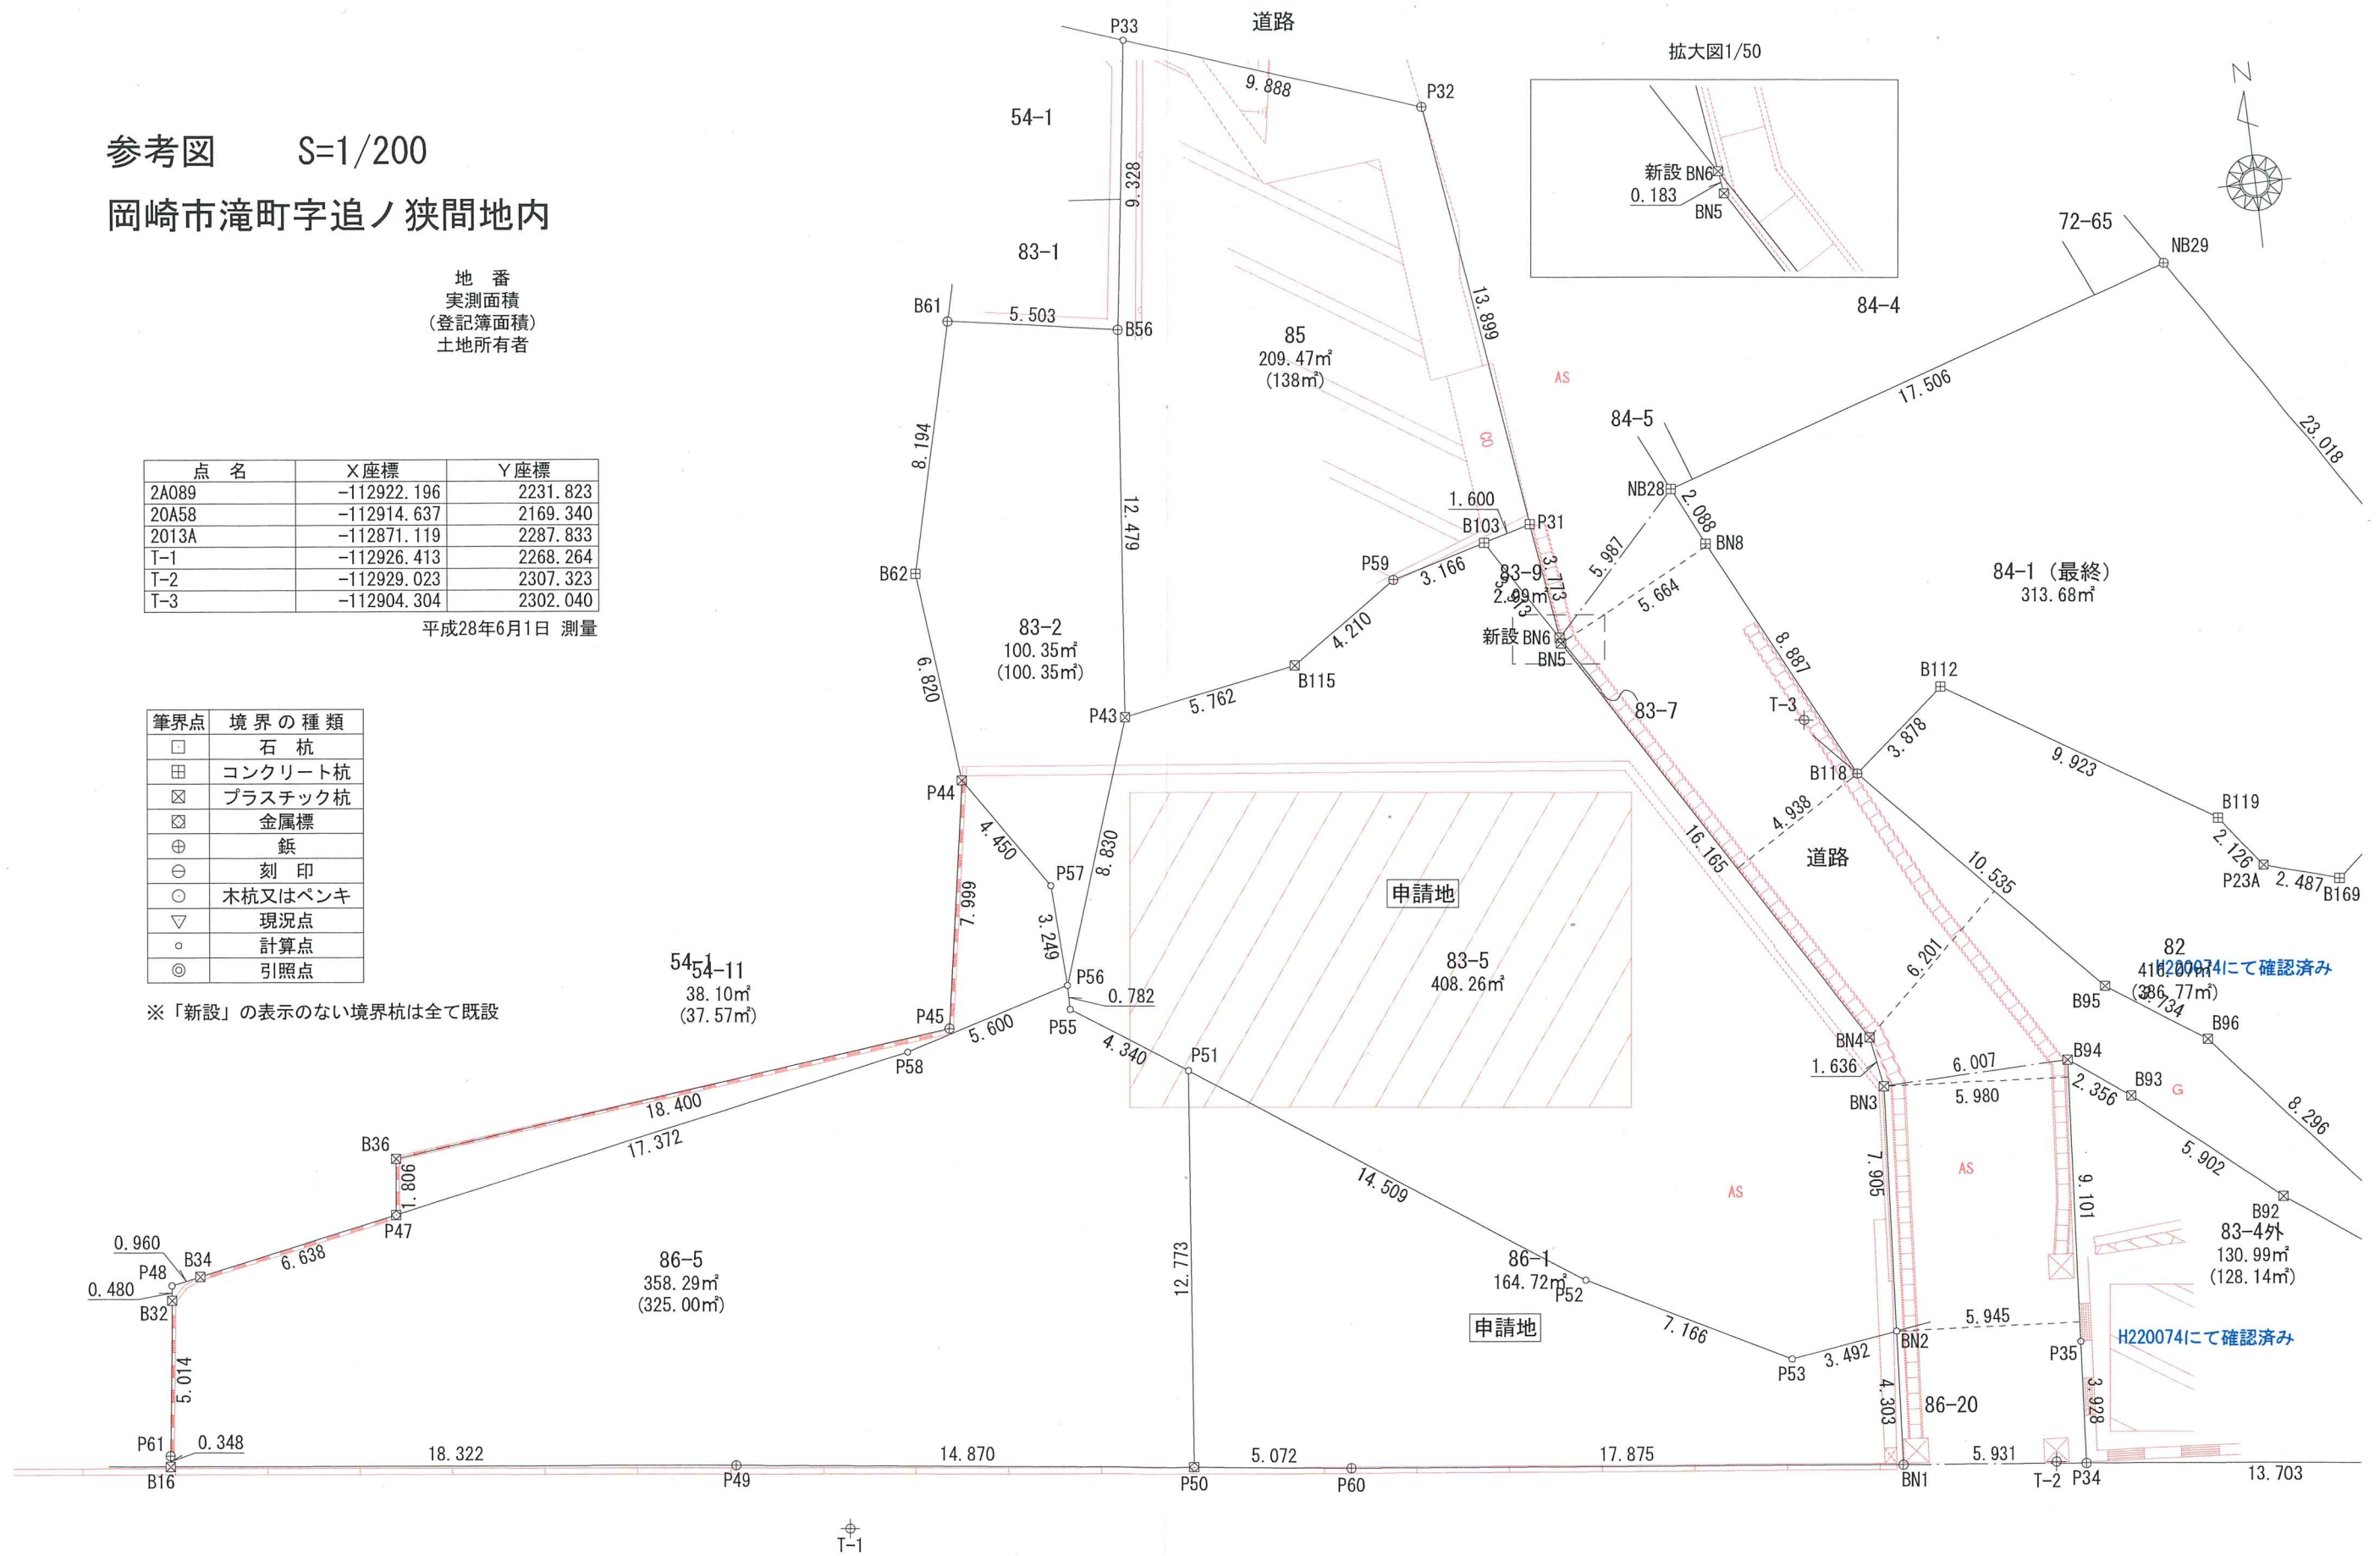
参考図　　S=1/200
岡崎市滝町字追ノ狭間地内

地　番
実測面積
(登記簿面積)
土地所有者

| 点　名 | X座標 | Y座標 |
|---|---|---|
| 2A089 | −112922.196 | 2231.823 |
| 20A58 | −112914.637 | 2169.340 |
| 2013A | −112871.119 | 2287.833 |
| T−1 | −112926.413 | 2268.264 |
| T−2 | −112929.023 | 2307.323 |
| T−3 | −112904.304 | 2302.040 |

平成28年6月1日 測量

| 筆界点 | 境界の種類 |
|---|---|
| □ | 石 杭 |
| ⊞ | コンクリート杭 |
| ⊠ | プラスチック杭 |
| ⊠ | 金属標 |
| ⊕ | 鋲 |
| ⊖ | 刻 印 |
| ○ | 木杭又はペンキ |
| ▽ | 現況点 |
| ◦ | 計算点 |
| ◎ | 引照点 |

※「新設」の表示のない境界杭は全て既設

拡大図1/50
新設 BN6
0.183
BN5

道路
P33
P32
9.888
54−1
9.328
83−1
B61
5.503
B56
85
209.47㎡
(138㎡)
13.899
AS
84−4
72−65
NB29
17.506
23.018
84−5
NB28
2.088
BN8
8.194
12.479
1.600
B103
P31
P59
3.166
5.987
83−9
2.49㎡
3.773
5.664
B62
84−1（最終）
313.68㎡
83−2
100.35㎡
(100.35㎡)
4.210
新設 BN6
BN5
8.887
6.820
B115
B112
P43
5.762
83−7
T−3
3.878
B118
9.923
P44
B119
4.450
8.830
4.938
16.165
道路
10.535
2.126
P57
P23A
2.487
B169
7.999
申請地
3.249
83−5
408.26㎡
6.201
82
416.07㎡
(386.77㎡)
H220074にて確認済み
54−1
54−11
38.10㎡
(37.57㎡)
P56
0.782
B95
8.734
B96
P45
5.600
P55
BN4
B94
4.340
P51
1.636
6.007
B93
P58
BN3
5.980
2.356
G
18.400
8.296
B36
17.372
5.902
1.806
7.905
AS
AS
9.101
14.509
B92
P47
83−4外
130.99㎡
(128.14㎡)
0.960
B34
6.638
86−5
358.29㎡
(325.00㎡)
P48
12.773
86−1
164.72㎡
P52
0.480
B32
申請地
5.945
7.166
BN2
H220074にて確認済み
P35
5.014
P53
3.492
4.303
86−20
3.928
P61
0.348
B16
18.322
P49
14.870
P50
5.072
P60
17.875
BN1
5.931
T−2
P34
13.703
T−1